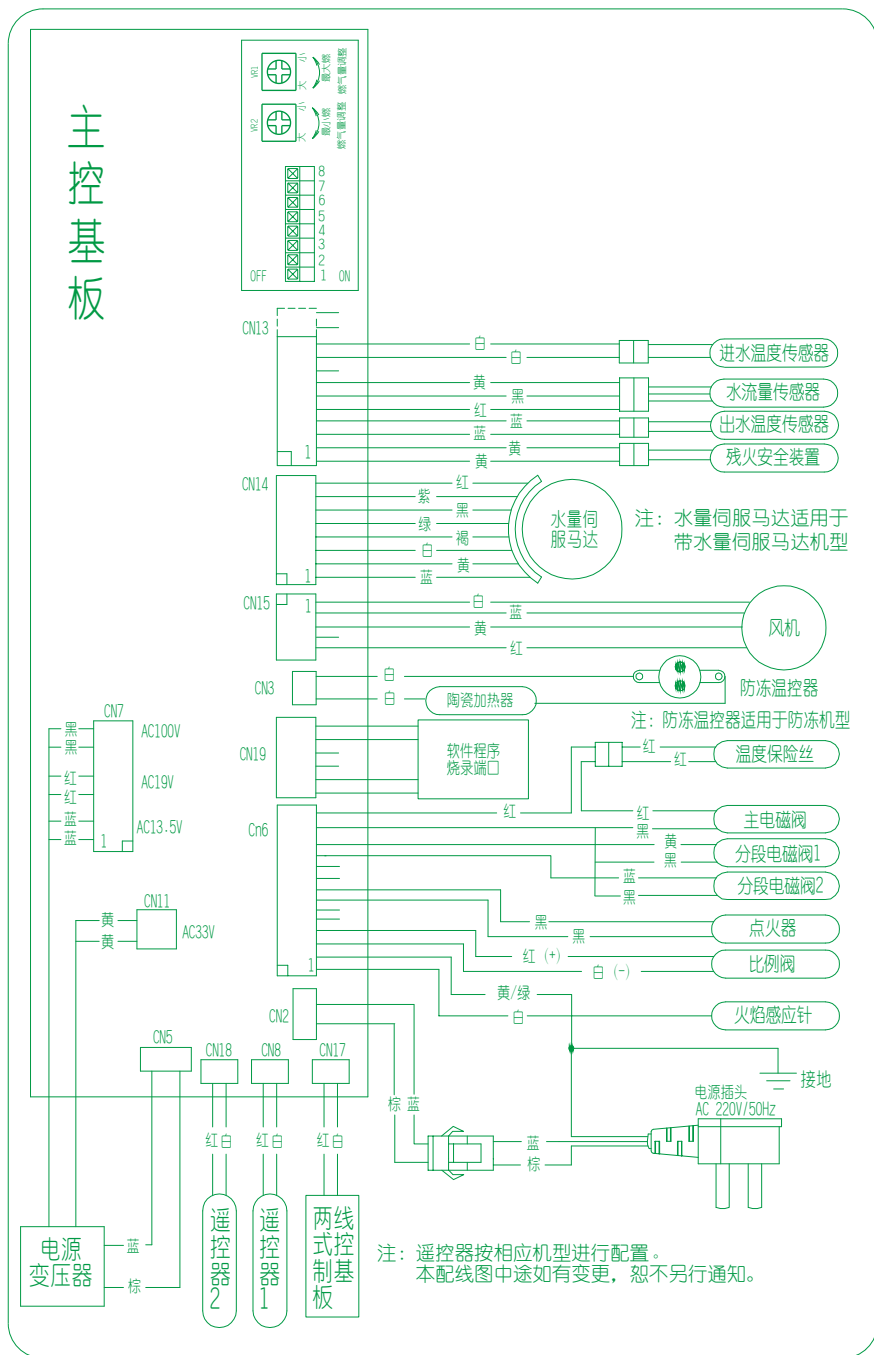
主控基板

VR1 小 大 最大燃 燃气量调整
VR2 小 大 最小燃 燃气量调整

8
7
6
5
4
3
2
1
OFF ON

CN13
1
白
白
进水温度传感器
黄
黑
水流量传感器
红
蓝
出水温度传感器
蓝
黄
黄
残火安全装置

CN14
1
红
紫
黑
绿
褐
白
黄
蓝
水量伺服马达
注：水量伺服马达适用于带水量伺服马达机型

CN15
1
白
蓝
黄
红
风机

CN3
白
白
陶瓷加热器
防冻温控器
注：防冻温控器适用于防冻机型

CN19
软件程序烧录端口

CN7
黑
黑
红
红
蓝
蓝
1
AC100V
AC19V
AC13.5V

Cn6
1
红
红
红
温度保险丝
红
黑
主电磁阀
黄
黑
分段电磁阀1
蓝
黑
分段电磁阀2
黑
黑
点火器
红 (+)
白 (-)
比例阀
黄/绿
白
火焰感应针

CN11
黄
黄
AC33V

CN2
接地
电源插头
AC 220V/50Hz
棕 蓝
蓝
棕

CN5
CN18
CN8
CN17
红白
红白
红白

电源变压器
蓝
棕

遥控器2
遥控器1
两线式控制基板

注：遥控器按相应机型进行配置。
本配线图中途如有变更，恕不另行通知。